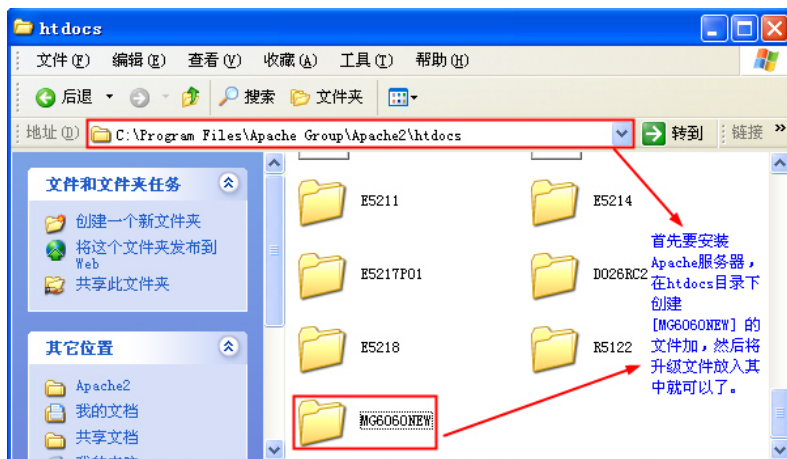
htdocs

文件(F) 编辑(E) 查看(V) 收藏(A) 工具(T) 帮助(H)

后退 搜索 文件夹

地址(D) C:\Program Files\Apache Group\Apache2\htdocs 转到 链接

文件和文件夹任务

创建一个新文件夹

将这个文件夹发布到 Web

共享此文件夹

其它位置

Apache2

我的文档

共享文档

E5211

E5214

E5217P01

D026RC2

E5218

R5122

MG6060NEW

首先要安装Apache服务器，在htdocs目录下创建[MG6060NEW]的文件加，然后将升级文件放入其中就可以了。